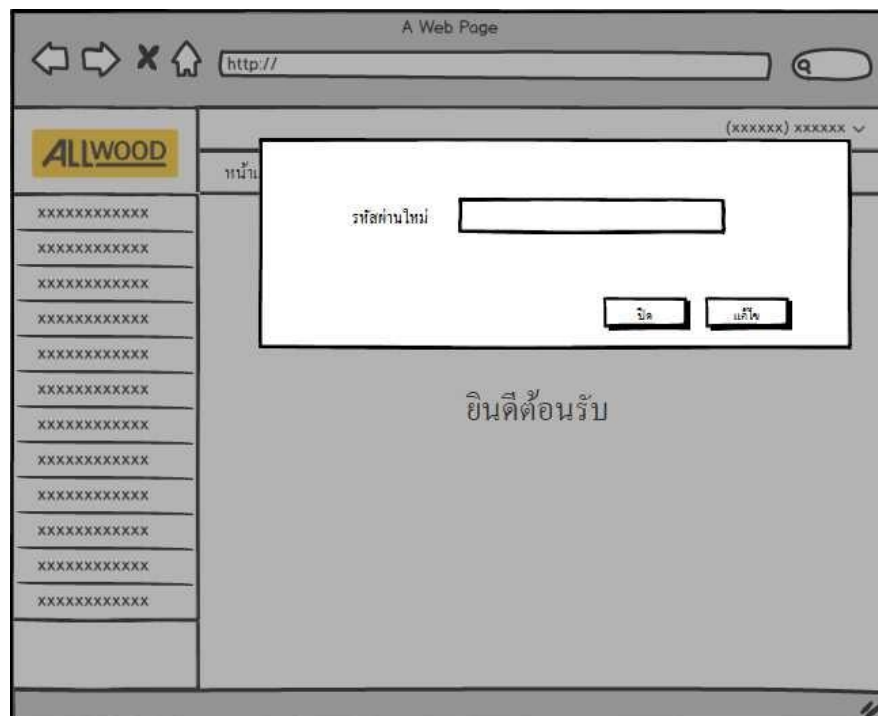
A Web Page

http://

ALLWOOD

(xxxxxx) xxxxxx

หน้า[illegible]

xxxxxxxxxxxx
xxxxxxxxxxxx
xxxxxxxxxxxx
xxxxxxxxxxxx
xxxxxxxxxxxx
xxxxxxxxxxxx
xxxxxxxxxxxx
xxxxxxxxxxxx
xxxxxxxxxxxx
xxxxxxxxxxxx
xxxxxxxxxxxx
xxxxxxxxxxxx

รหัสผ่านใหม่

ปิด

แก้ไข

ยินดีต้อนรับ